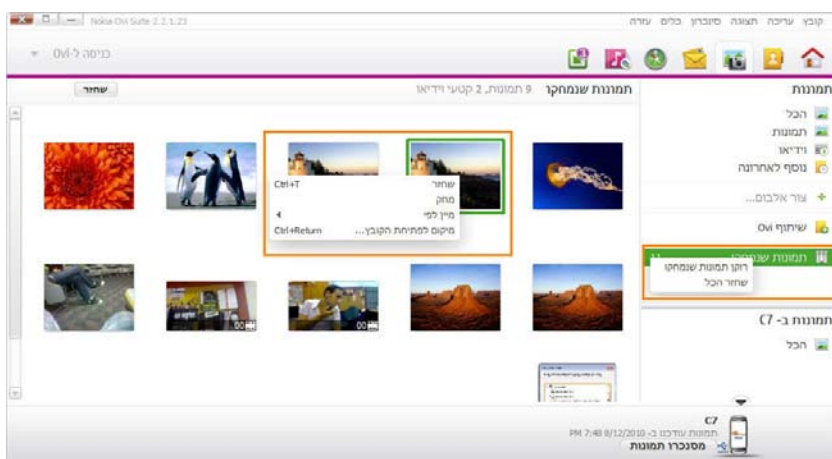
Nokia Ovi Suite 2.2.1.23

קובץ עריכה תצוגה סינכרון כלים עזרה

כניסה ל-Ovi

תמונות

הכל
תמונות
וידיאו
נוסף לאחרונה

צור אלבום...

שיתוף Ovi

תמונות שנמחקו
רוקן תמונות שנמחקו
שחזר הכל

תמונות ב- C7

הכל

תמונות שנמחקו 9 תמונות, 2 קטעי וידיאו

שחזר

| | |
|---|---|
| שחזר | Ctrl+T |
| מחק | |
| מיין לפי | |
| מיקום לפתיחת הקובץ... | Ctrl+Return |

00
00
00

C7
תמונות עודכנו ב- 8/12/2010 PM 7:48
מסנכרן תמונות